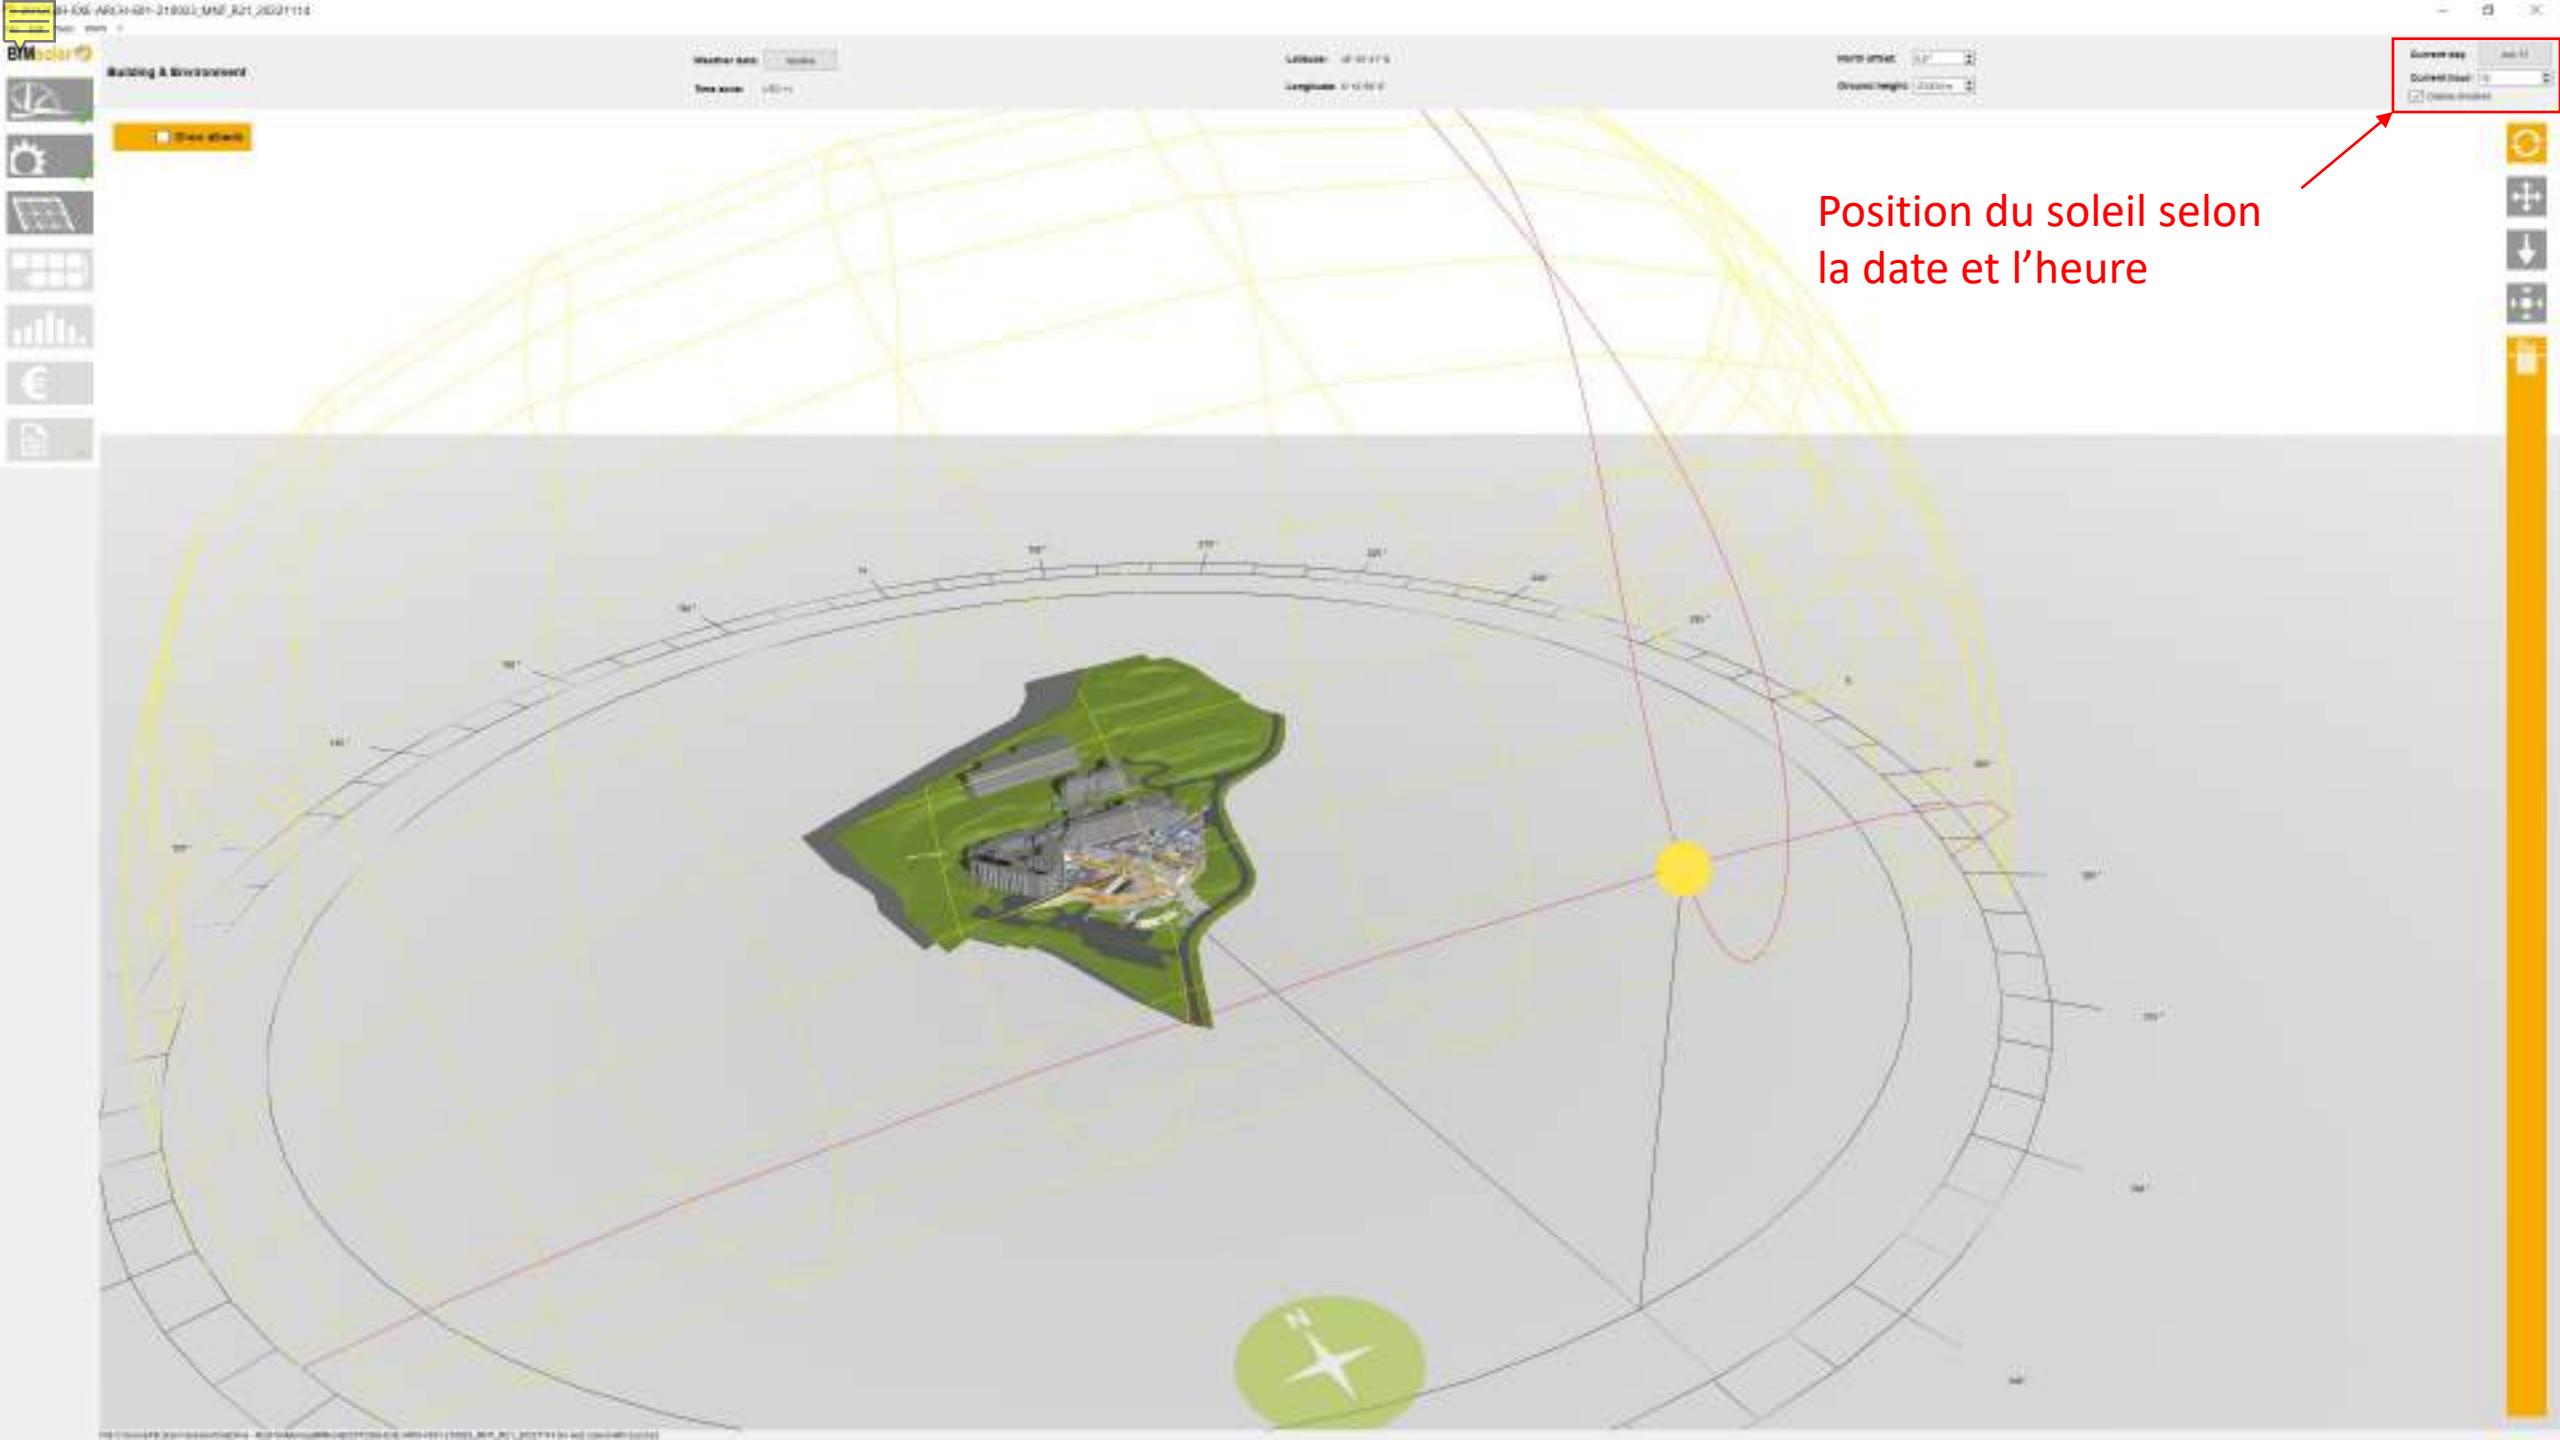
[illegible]-ARCH-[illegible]_MNF_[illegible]

BIMsolar

Building & Environment

Weather data: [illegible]
Time zone: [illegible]

Latitude: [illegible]
Longitude: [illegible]

North offset: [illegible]
Ground height: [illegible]

Current day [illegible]
Current hour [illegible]

Show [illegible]

Position du soleil selon la date et l'heure

N